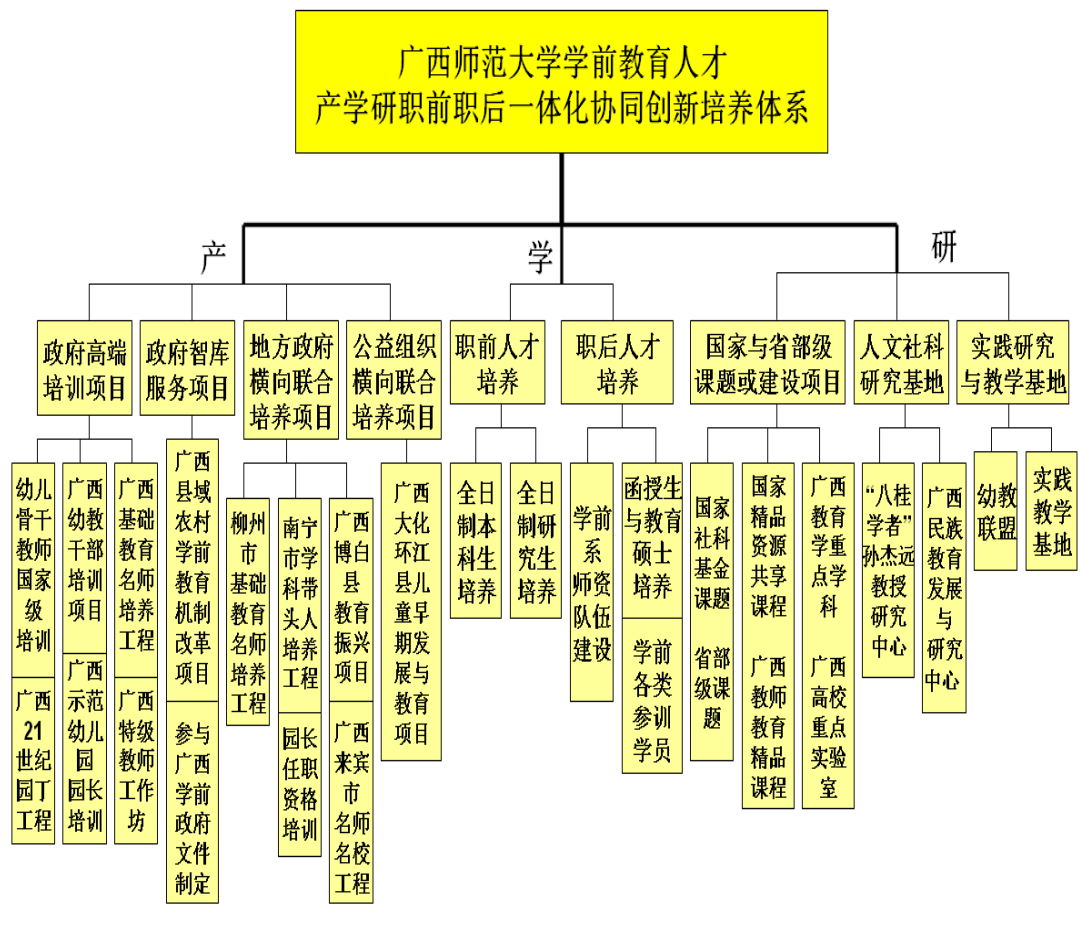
广西师范大学学前教育人才
产学研职前职后一体化协同创新培养体系

产

政府高端培训项目

幼儿骨干教师国家级培训

广西21世纪园丁工程

广西幼教干部培训项目

广西示范幼儿园园长培训

广西基础教育名师培养工程

广西特级教师工作坊

政府智库服务项目

广西县域农村学前教育机制改革项目

参与广西学前政府文件制定

地方政府横向联合培养项目

柳州市基础教育名师培养工程

南宁市学科带头人培养工程

园长任职资格培训

广西博白县教育振兴项目

广西来宾市名师名校工程

公益组织横向联合培养项目

广西大化环江县儿童早期发展与教育项目

学

职前人才培养

全日制本科生培养

全日制研究生培养

职后人才培养

学前系师资队伍建设

函授生与教育硕士培养

学前各类参训学员

研

国家与省部级课题或建设项目

国家社科基金课题

省部级课题

国家精品资源共享课程

广西教师教育精品课程

广西教育学重点学科

广西高校重点实验室

人文社科研究基地

“八桂学者”孙杰远教授研究中心

广西民族教育发展与研究中心

实践研究与教学基地

幼教联盟

实践教学基地